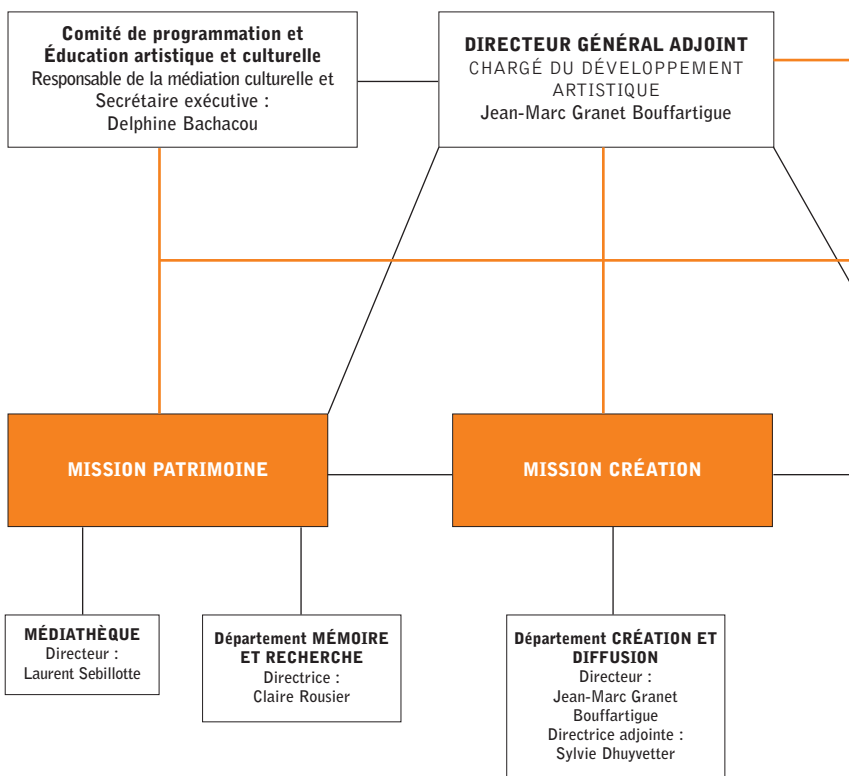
Comité de programmation et Éducation artistique et culturelle
Responsable de la médiation culturelle et Secrétaire exécutive :
Delphine Bachacou

DIRECTEUR GÉNÉRAL ADJOINT
CHARGÉ DU DÉVELOPPEMENT ARTISTIQUE
Jean-Marc Granet Bouffartigue

MISSION PATRIMOINE

MISSION CRÉATION

MÉDIATHÈQUE
Directeur :
Laurent Sebillotte

Département MÉMOIRE ET RECHERCHE
Directrice :
Claire Rousier

Département CRÉATION ET DIFFUSION
Directeur :
Jean-Marc Granet Bouffartigue
Directrice adjointe :
Sylvie Dhuyvetter